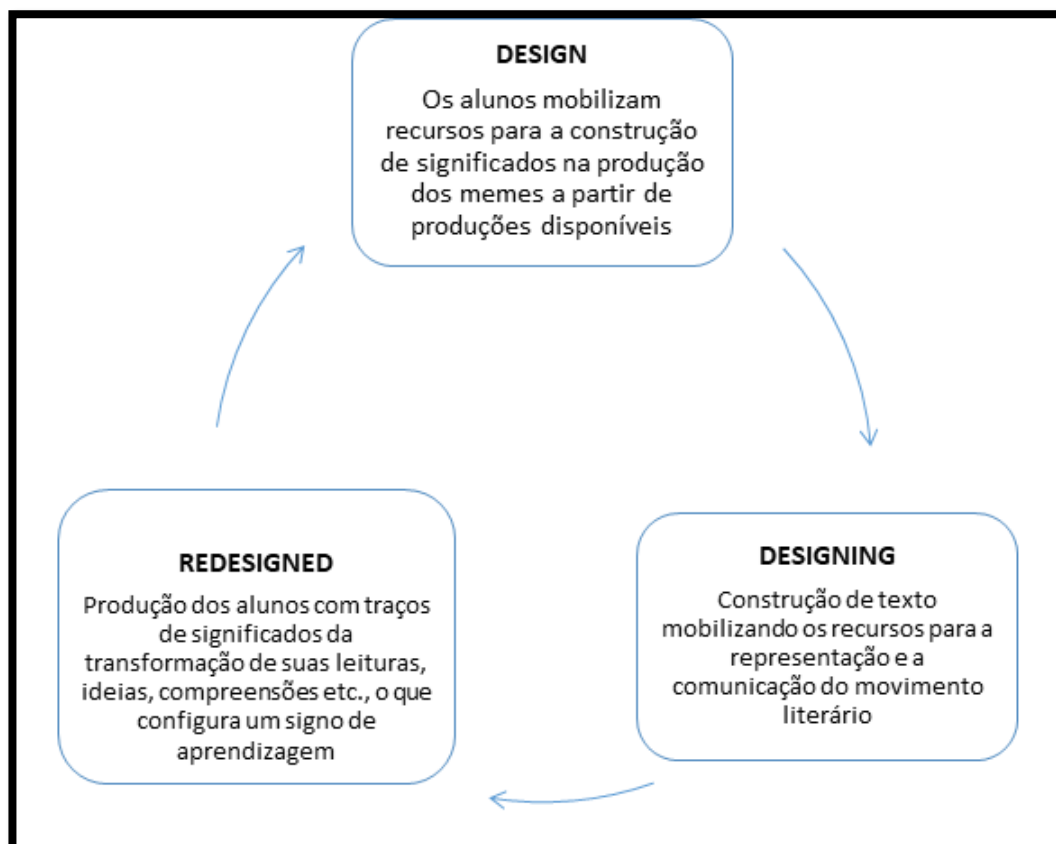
DESIGN

Os alunos mobilizam recursos para a construção de significados na produção dos memes a partir de produções disponíveis

DESIGNING

Construção de texto mobilizando os recursos para a representação e a comunicação do movimento literário

REDESIGNED

Produção dos alunos com traços de significados da transformação de suas leituras, ideias, compreensões etc., o que configura um signo de aprendizagem